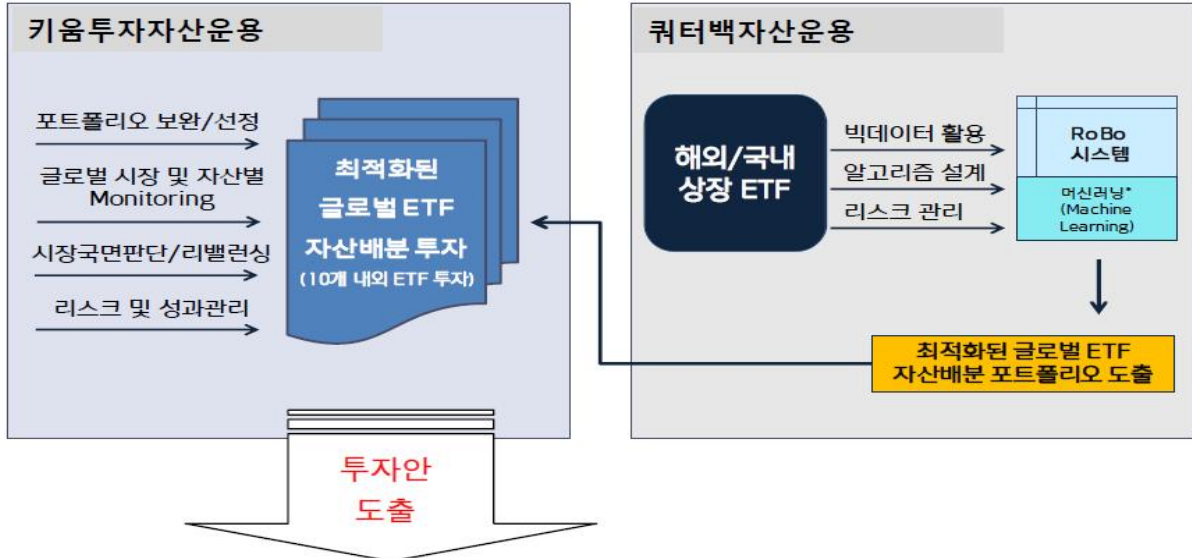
키움투자자산운용

포트폴리오 보완/선정

글로벌 시장 및 자산별 Monitoring

시장국면판단/리밸런싱

리스크 및 성과관리

최적화된 글로벌 ETF 자산배분 투자 (10개 내외 ETF 투자)

퀀터백자산운용

해외/국내 상장 ETF

빅데이터 활용

알고리즘 설계

리스크 관리

RoBo 시스템

머신러닝* (Machine Learning)

최적화된 글로벌 ETF 자산배분 포트폴리오 도출

투자안 도출